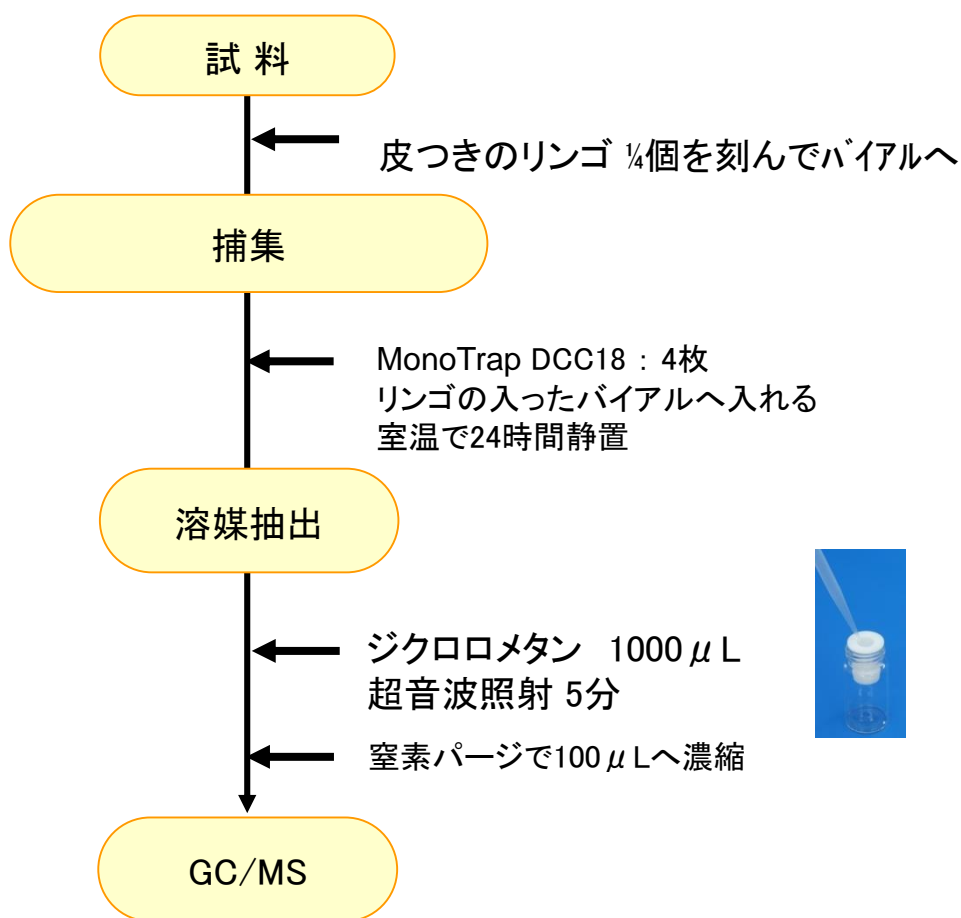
試 料

皮つきのリンゴ ¼個を刻んでバイアルへ

捕集

MonoTrap DCC18 : 4枚
リンゴの入ったバイアルへ入れる
室温で24時間静置

溶媒抽出

ジクロロメタン 1000 μ L
超音波照射 5分

窒素パージで100 μ Lへ濃縮

GC/MS